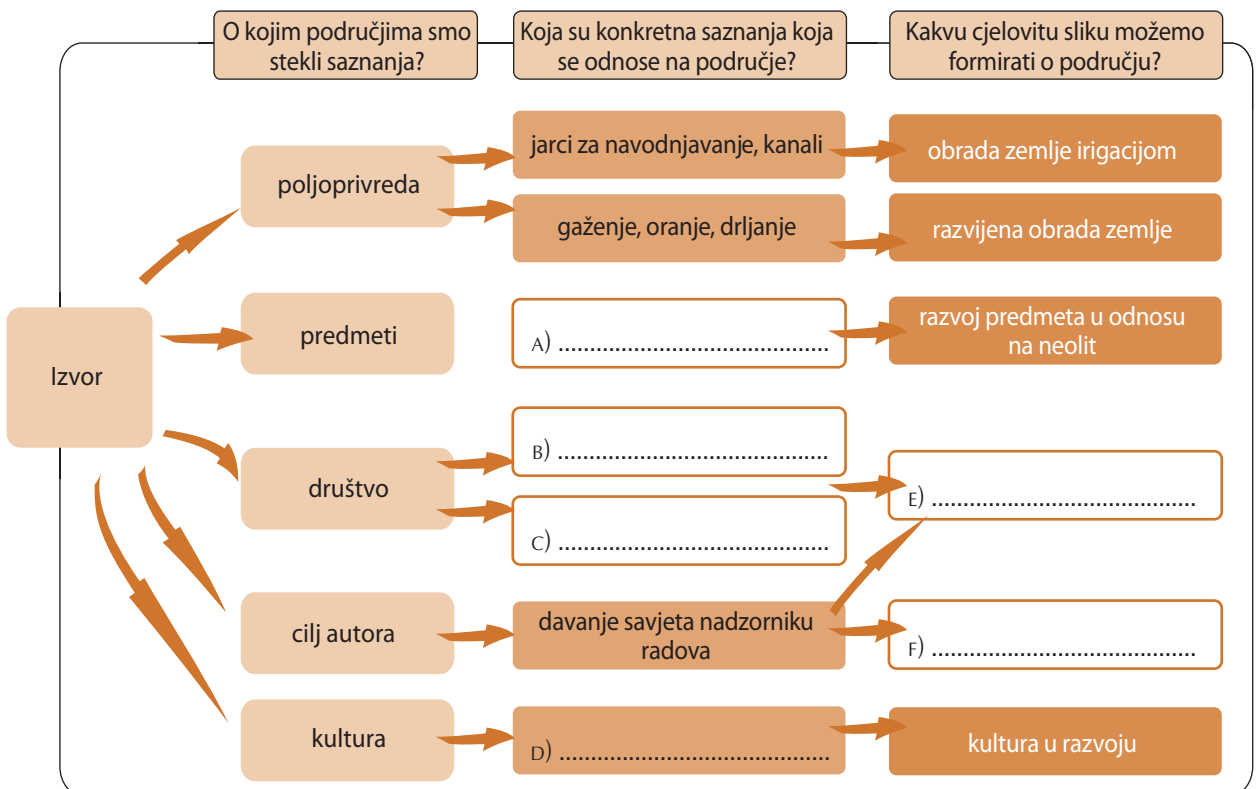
O kojim područjima smo stekli saznanja?

Koja su konkretna saznanja koja se odnose na područje?

Kakvu cjelovitu sliku možemo formirati o području?

Izvor

poljoprivreda

jarci za navodnjavanje, kanali

obrada zemlje irigacijom

gaženje, oranje, drljanje

razvijena obrada zemlje

predmeti

A) ..........................................

razvoj predmeta u odnosu na neolit

društvo

B) ..........................................

C) ..........................................

E) ..........................................

cilj autora

davanje savjeta nadzorniku radova

F) ..........................................

kultura

D) ..........................................

kultura u razvoju